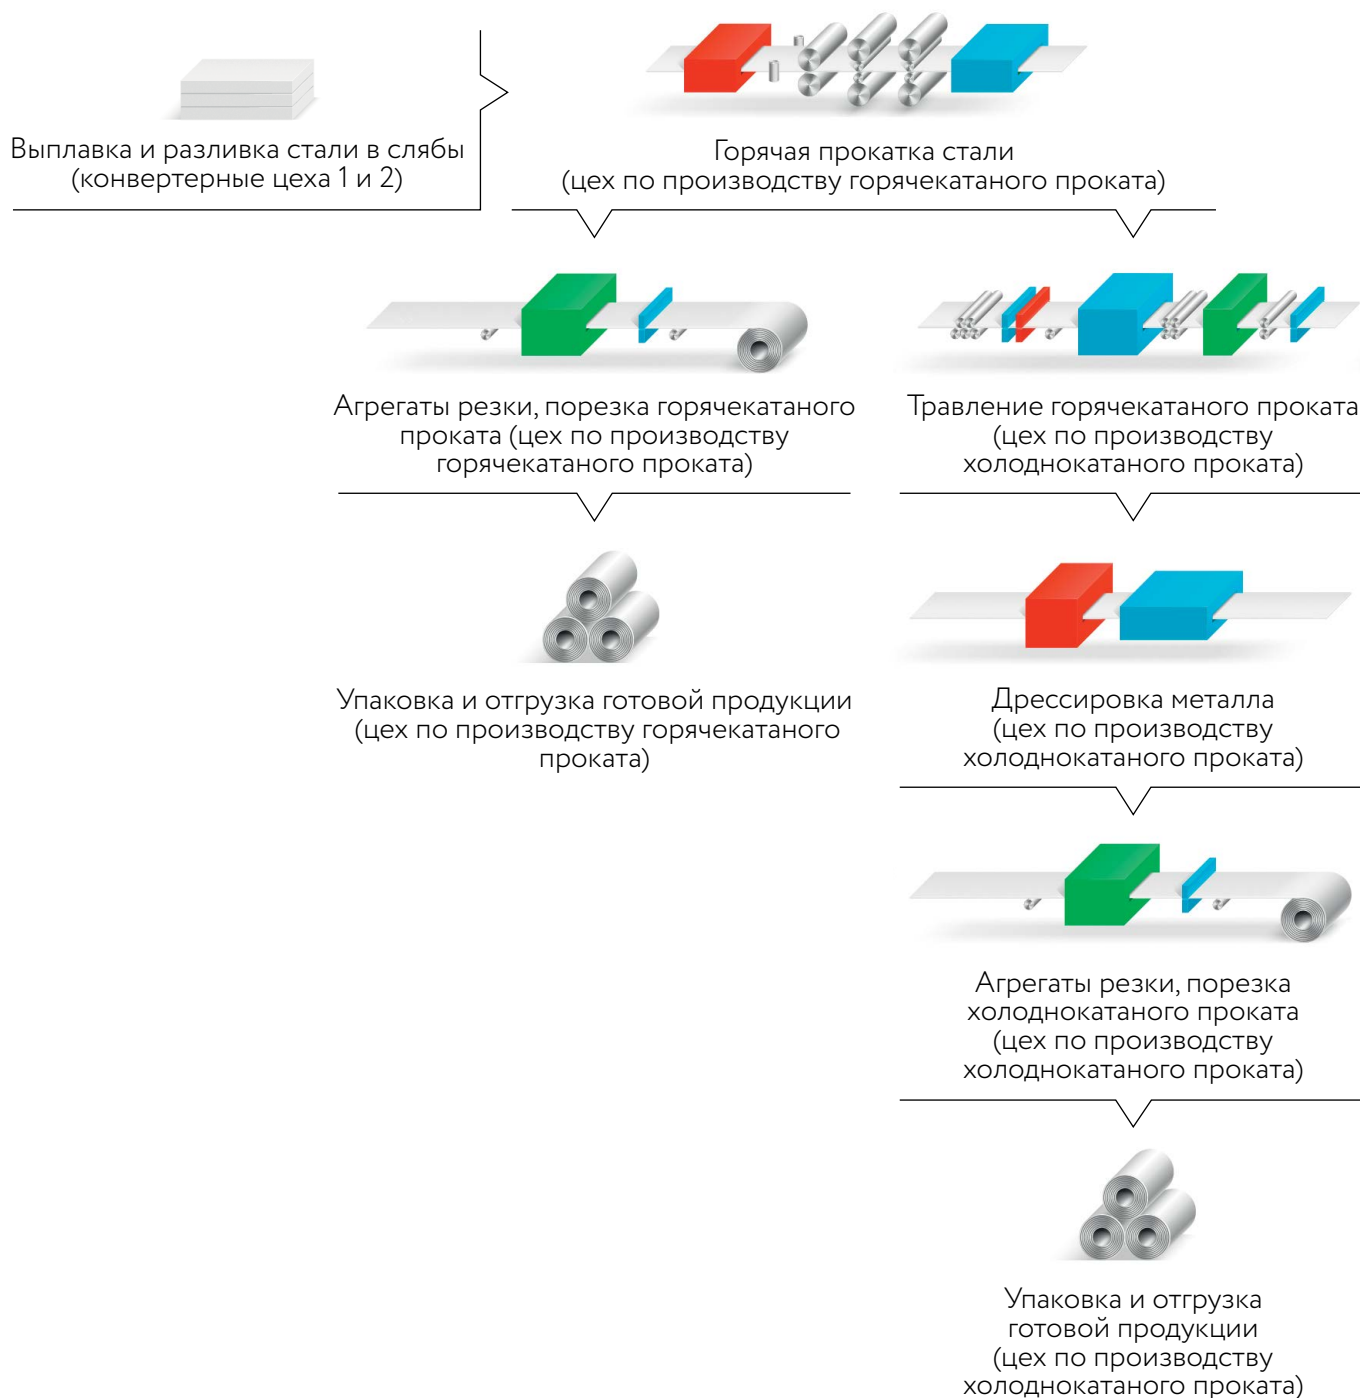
Выплавка и разливка стали в слябы (конвертерные цеха 1 и 2)

Горячая прокатка стали (цех по производству горячекатаного проката)

Агрегаты резки, порезка горячекатаного проката (цех по производству горячекатаного проката)

Травление горячекатаного проката (цех по производству холоднокатаного проката)

Упаковка и отгрузка готовой продукции (цех по производству горячекатаного проката)

Дрессировка металла (цех по производству холоднокатаного проката)

Агрегаты резки, порезка холоднокатаного проката (цех по производству холоднокатаного проката)

Упаковка и отгрузка готовой продукции (цех по производству холоднокатаного проката)